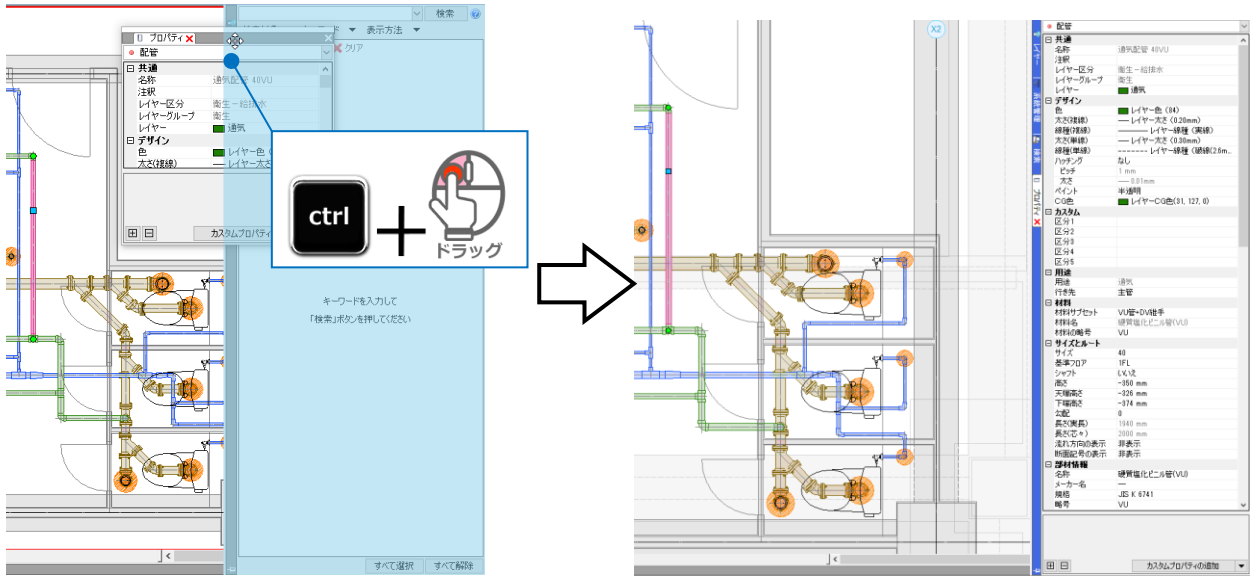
プロパティ
配管
共通
名称 通気配管 40VU
注釈
レイヤー区分 衛生－給排水
レイヤーグループ 衛生
レイヤー 通気
デザイン
色 レイヤー色
太さ(複線) レイヤー太さ
カスタムプロパティ
検索
表示方法
クリア
キーワードを入力して
「検索」ボタンを押してください
すべて選択
すべて解除
ctrl
+
ドラッグ

X2
配管
共通
名称 通気配管 40VU
注釈
レイヤー区分 衛生－給排水
レイヤーグループ 衛生
レイヤー 通気
デザイン
色 レイヤー色 (84)
太さ(複線) — レイヤー太さ (0.20mm)
線種(複線) ——— レイヤー線種 (実線)
太さ(単線) — レイヤー太さ (0.30mm)
線種(単線) ------- レイヤー線種 (破線(2.6m...
ハッチング なし
ピッチ 1 mm
太さ — 0.01mm
ペイント 半透明
CG色 レイヤーCG色(31, 127, 0)
カスタム
区分1
区分2
区分3
区分4
区分5
用途
用途 通気
行き先 主管
材料
材料サブセット VU管+DV継手
材料名 硬質塩化ビニル管(VU)
材料略号 VU
サイズとルート
サイズ 40
基準フロア 1FL
シャフト いいえ
高さ -350 mm
天端高さ -326 mm
下端高さ -374 mm
勾配 0
長さ(実長) 1940 mm
長さ(芯々) 2000 mm
流れ方向の表示 非表示
断面記号の表示 非表示
部材情報
名称 硬質塩化ビニル管(VU)
メーカー名 —
規格 JIS K 6741
略号 VU
カスタムプロパティの追加
プロパティ